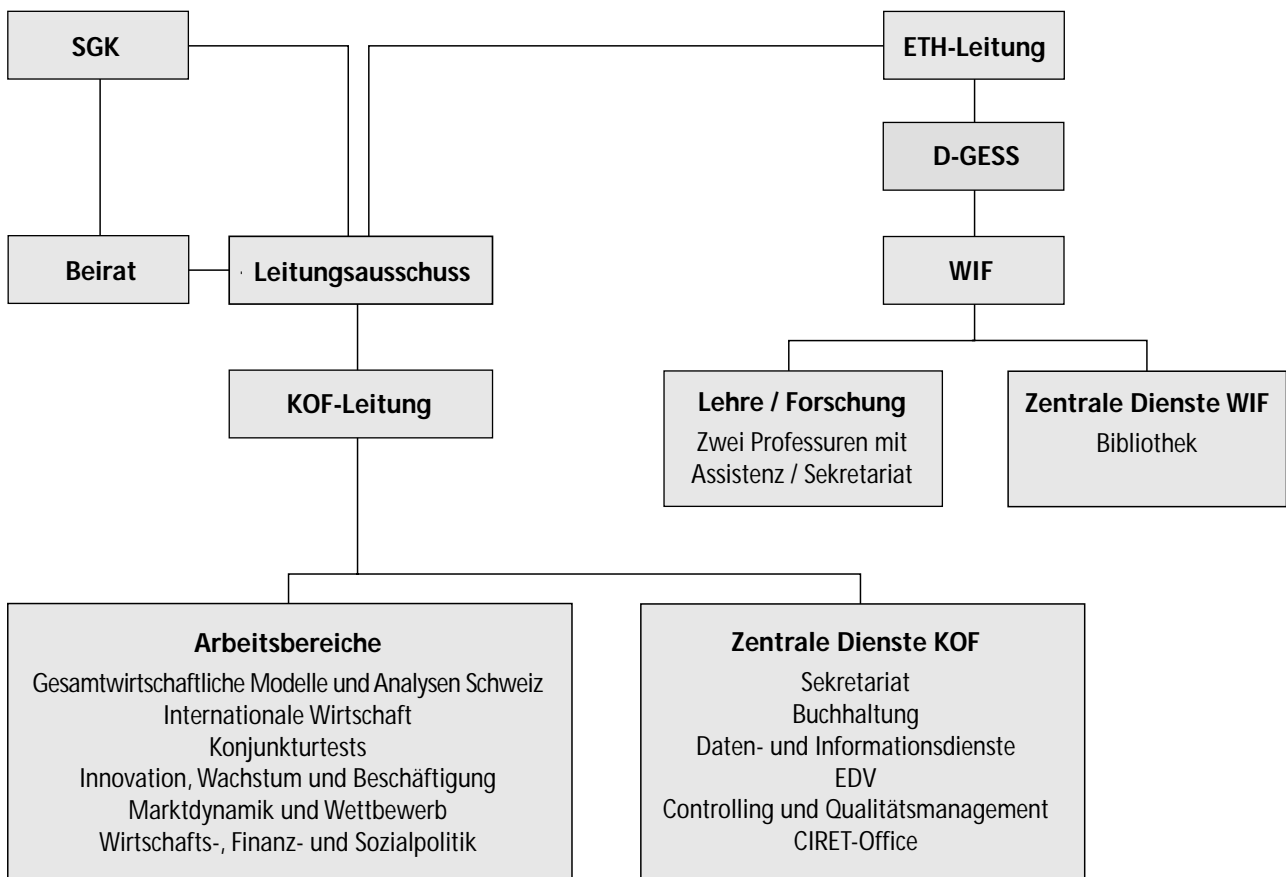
SGK

ETH-Leitung

D-GESS

Beirat

Leitungsausschuss

WIF

KOF-Leitung

**Lehre / Forschung**
Zwei Professuren mit Assistenz / Sekretariat

**Zentrale Dienste WIF**
Bibliothek

**Arbeitsbereiche**
Gesamtwirtschaftliche Modelle und Analysen Schweiz
Internationale Wirtschaft
Konjunkturtests
Innovation, Wachstum und Beschäftigung
Marktdynamik und Wettbewerb
Wirtschafts-, Finanz- und Sozialpolitik

**Zentrale Dienste KOF**
Sekretariat
Buchhaltung
Daten- und Informationsdienste
EDV
Controlling und Qualitätsmanagement
CIRET-Office